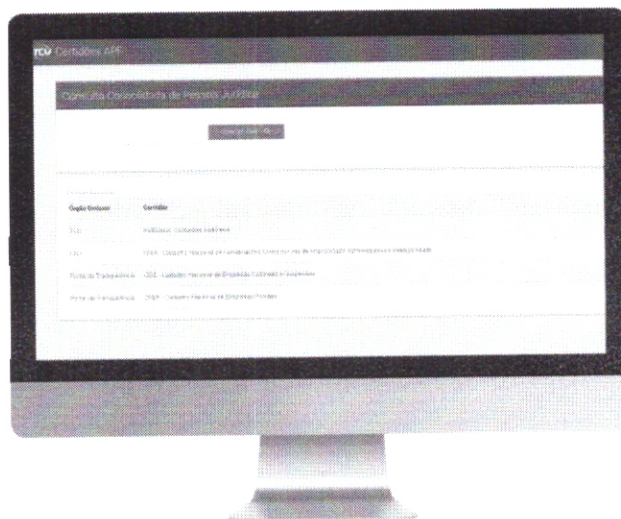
TCU Certidões APF

Consulta Consolidada de Pessoa Jurídica

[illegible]

| Órgão Emissor | Certidão |
|---|---|
| TCU | Inidôneos - Licitantes Inidôneos |
| CNJ | CNIA - Cadastro Nacional de Condenações Cíveis por Ato de Improbidade Administrativa e Inelegibilidade |
| Portal da Transparência | CEIS - Cadastro Nacional de Empresas Inidôneas e Suspensas |
| Portal da Transparência | CNEP - Cadastro Nacional de Empresas Punidas |